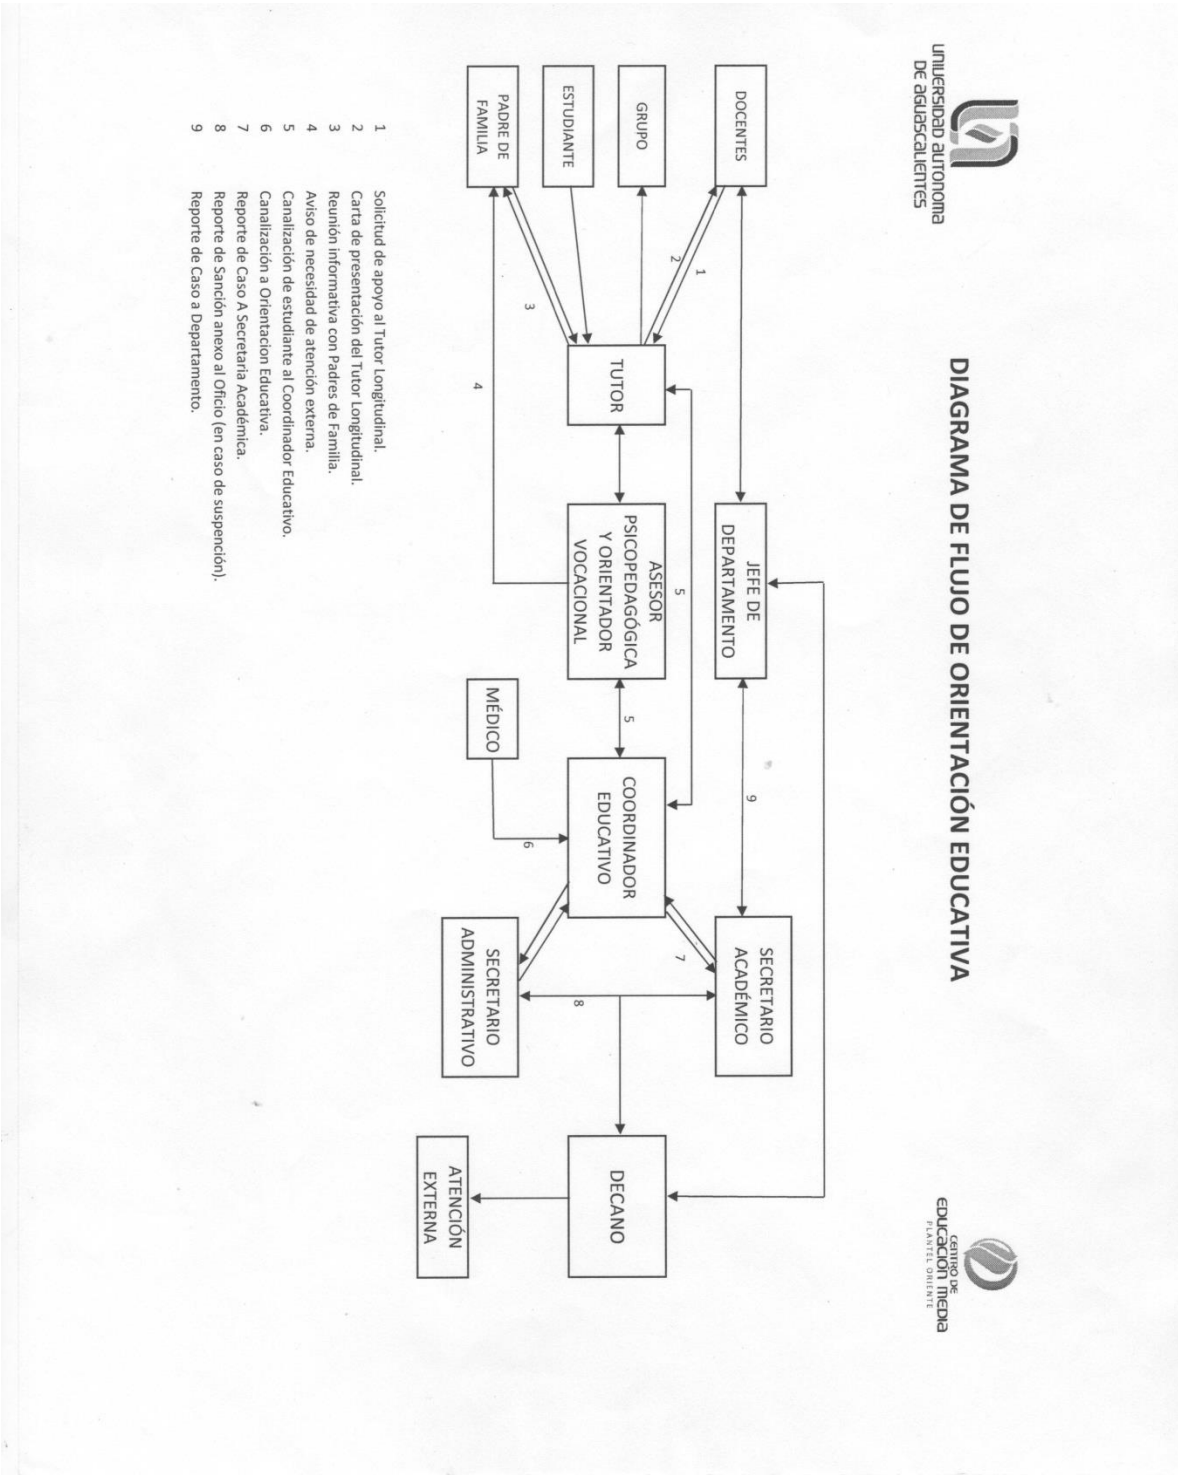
UNIVERSIDAD AUTÓNOMA DE AGUASCALIENTES

DIAGRAMA DE FLUJO DE ORIENTACIÓN EDUCATIVA

CENTRO DE EDUCACIÓN MEDIA PLANTEL ORIENTE

DOCENTES

GRUPO

ESTUDIANTE

PADRE DE FAMILIA

1

2

3

4

TUTOR

JEFE DE DEPARTAMENTO

ASESOR PSICOPEDAGÓGICA Y ORIENTADOR VOCACIONAL

5

5

MÉDICO

COORDINADOR EDUCATIVO

6

9

SECRETARIO ACADÉMICO

SECRETARIO ADMINISTRATIVO

7

8

DECANO

ATENCIÓN EXTERNA

1 Solicitud de apoyo al Tutor Longitudinal.
2 Carta de presentación del Tutor Longitudinal.
3 Reunión informativa con Padres de Familia.
4 Aviso de necesidad de atención externa.
5 Canalización de estudiante al Coordinador Educativo.
6 Canalización a Orientacion Educativa.
7 Reporte de Caso A Secretaria Académica.
8 Reporte de Sanción anexo al Oficio (en caso de suspención).
9 Reporte de Caso a Departamento.